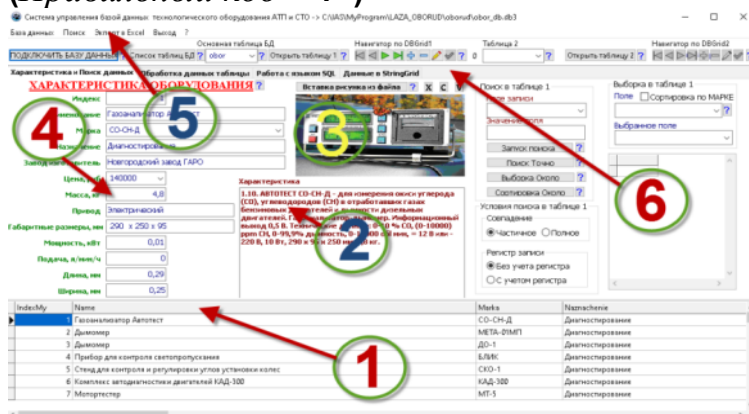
(Приложение 4)

Система управления базой данных технологического оборудования АТП и СТО -> C:\IAS\MyProgram\LAZA_OBORUD\oborud\obor_db.db3

База данных Поиск Экспорт в Excel Выход ?

ПОДКЛЮЧИТЬ БАЗУ ДАННЫХ ? Список таблиц БД ? obor Основная таблица БД Открыть таблицу 1 ? Навигатор по DBGrid1 0 Таблица 2 Открыть таблицу 2 ? Навигатор по DBGrid2

Характеристика и Поиск данных Обработка данных таблицы Работа с языком SQL Данные в StringGrid

ХАРАКТЕРИСТИКА ОБОРУДОВАНИЯ ?

Индекс 1
Наименование Газоанализатор Автотест
Марка СО-СН-Д
Назначение Диагностирование
Завод-изготовитель Новгородский завод ГАРО
Цена, руб 140000
Масса, кг 4,8
Привод Электрический
Габаритные размеры, мм 290 x 250 x 95
Мощность, кВт 0,01
Подача, л/мин*ч 0
Длина, мм 0,29
Ширина, мм 0,25

Вставка рисунка из файла ? X C

Характеристика
1.18. АВТОТЕСТ СО-СН-Д - для измерения окиси углерода (СО), углеводородов (СН) в отработавших газах бензиновых двигателей и дымности дизельных двигателей. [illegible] выход 0,5 В. Технические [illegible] 0 % СО, (0-10000) ppm СН, 0-99,9% дымность, 0-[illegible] мин = 12 В мин - 220 В, 10 Вт, 290 x 95 x 250 мм, 4,8 кг.

Поиск в таблице 1
Поле записи
Значение поля
Запуск поиска ?
Поиск Точно ?
Выборка Около ?
Сортировка Около ?

Условия поиска в таблице 1
Совпадение
Частичное Полное
Регистр записи
Без учета регистра
С учетом регистра

Выборка в таблице 1
Поле Сортировка по МАРКЕ
Выбранное поле

| IndexMy | Name | Marka | Naznachenie |
|---|---|---|---|
| 1 | Газоанализатор Автотест | СО-СН-Д | Диагностирование |
| 2 | Дымомер | МЕТА-01МП | Диагностирование |
| 3 | Дымомер | ДО-1 | Диагностирование |
| 4 | Прибор для контроля светопропускания | БЛИК | Диагностирование |
| 5 | Стенд для контроля и регулировки углов установки колес | СКО-1 | Диагностирование |
| 6 | Комплекс автодиагностики двигателей КАД-300 | КАД-300 | Диагностирование |
| 7 | Мотортестер | МТ-5 | Диагностирование |

1 2 3 4 5 6